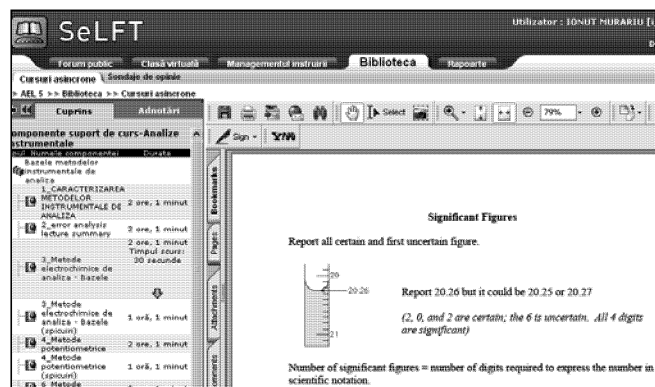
SeLFT

Utilizator : IONUT NURARIU [i

Forum public | Clasă virtuală | Managementul instruirii | Biblioteca | Rapoarte

Cursuri asincrone | Sondaje de opinie

> AEL 5 >> Biblioteca >> Cursuri asincrone

Cuprins | Adnotări

omponente suport de curs-Analize instrumentale

Numele componentei | Durata

Bazele metodelor instrumentale de analiza

1_CARACTERIZAREA METODELOR INSTRUMENTALE DE ANALIZA | 2 ore, 1 minut

2_error analysis lecture summary | 3 ore, 1 minut

| 2 ore, 1 minut Timpul scurs: 30 secunde

3_Metode electrochimice de analiza - Bazele

3_Metode electrochimice de analiza - Bazele (spicuiri) | 1 oră, 1 minut

4_Metode potentiometrice | 2 ore, 1 minut

4_Metode potentiometrice (spicuiri) | 1 oră, 1 minut

6_Metode

Bookmarks | Pages | Attachments | Comments

Select | 79% | Sign

Significant Figures

Report all certain and first uncertain figure.

20
20.26
21

Report 20.26 but it could be 20.25 or 20.27

(2, 0, and 2 are certain; the 6 is uncertain. All 4 digits are significant)

Number of significant figures = number of digits required to express the number in scientific notation.